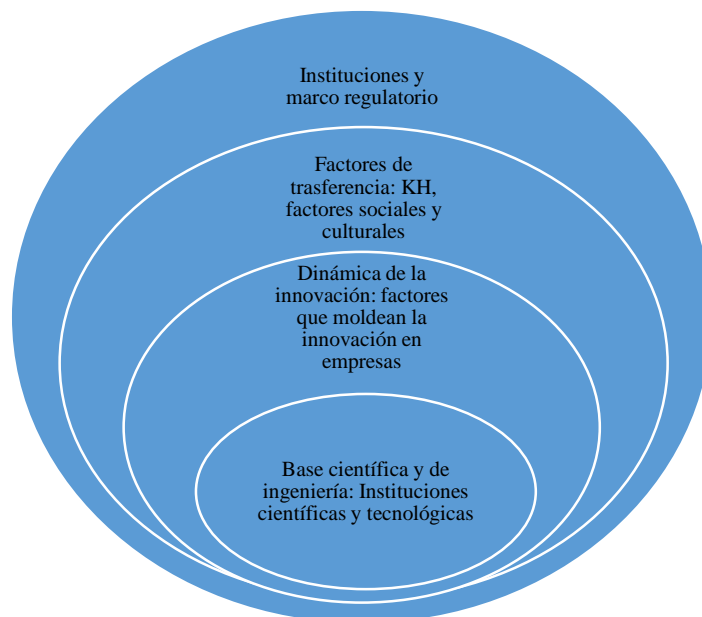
Instituciones y marco regulatorio

Factores de trasferencia: KH, factores sociales y culturales

Dinámica de la innovación: factores que moldean la innovación en empresas

Base científica y de ingeniería: Instituciones científicas y tecnológicas